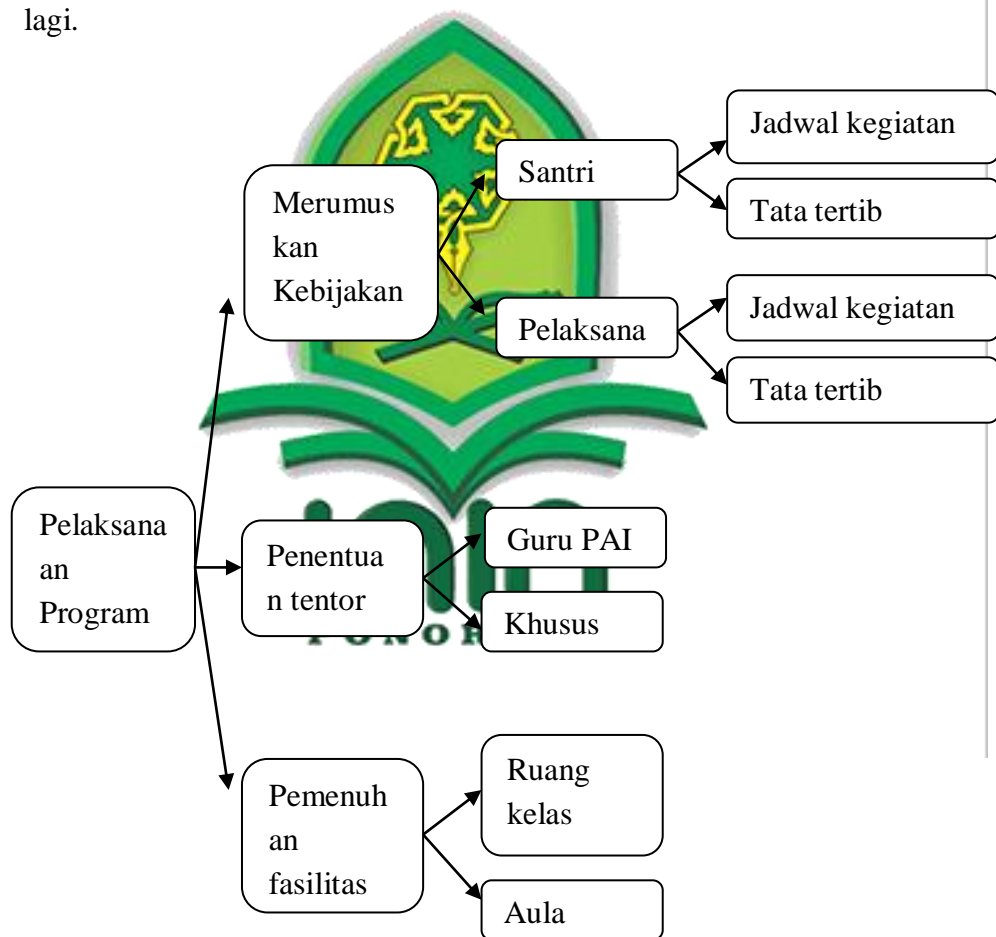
lagi.

Pelaksanaan Program

Merumuskan Kebijakan

Santri

Jadwal kegiatan

Tata tertib

Pelaksana

Jadwal kegiatan

Tata tertib

Penentuan tentor

Guru PAI

Khusus

Pemenuhan fasilitas

Ruang kelas

Aula